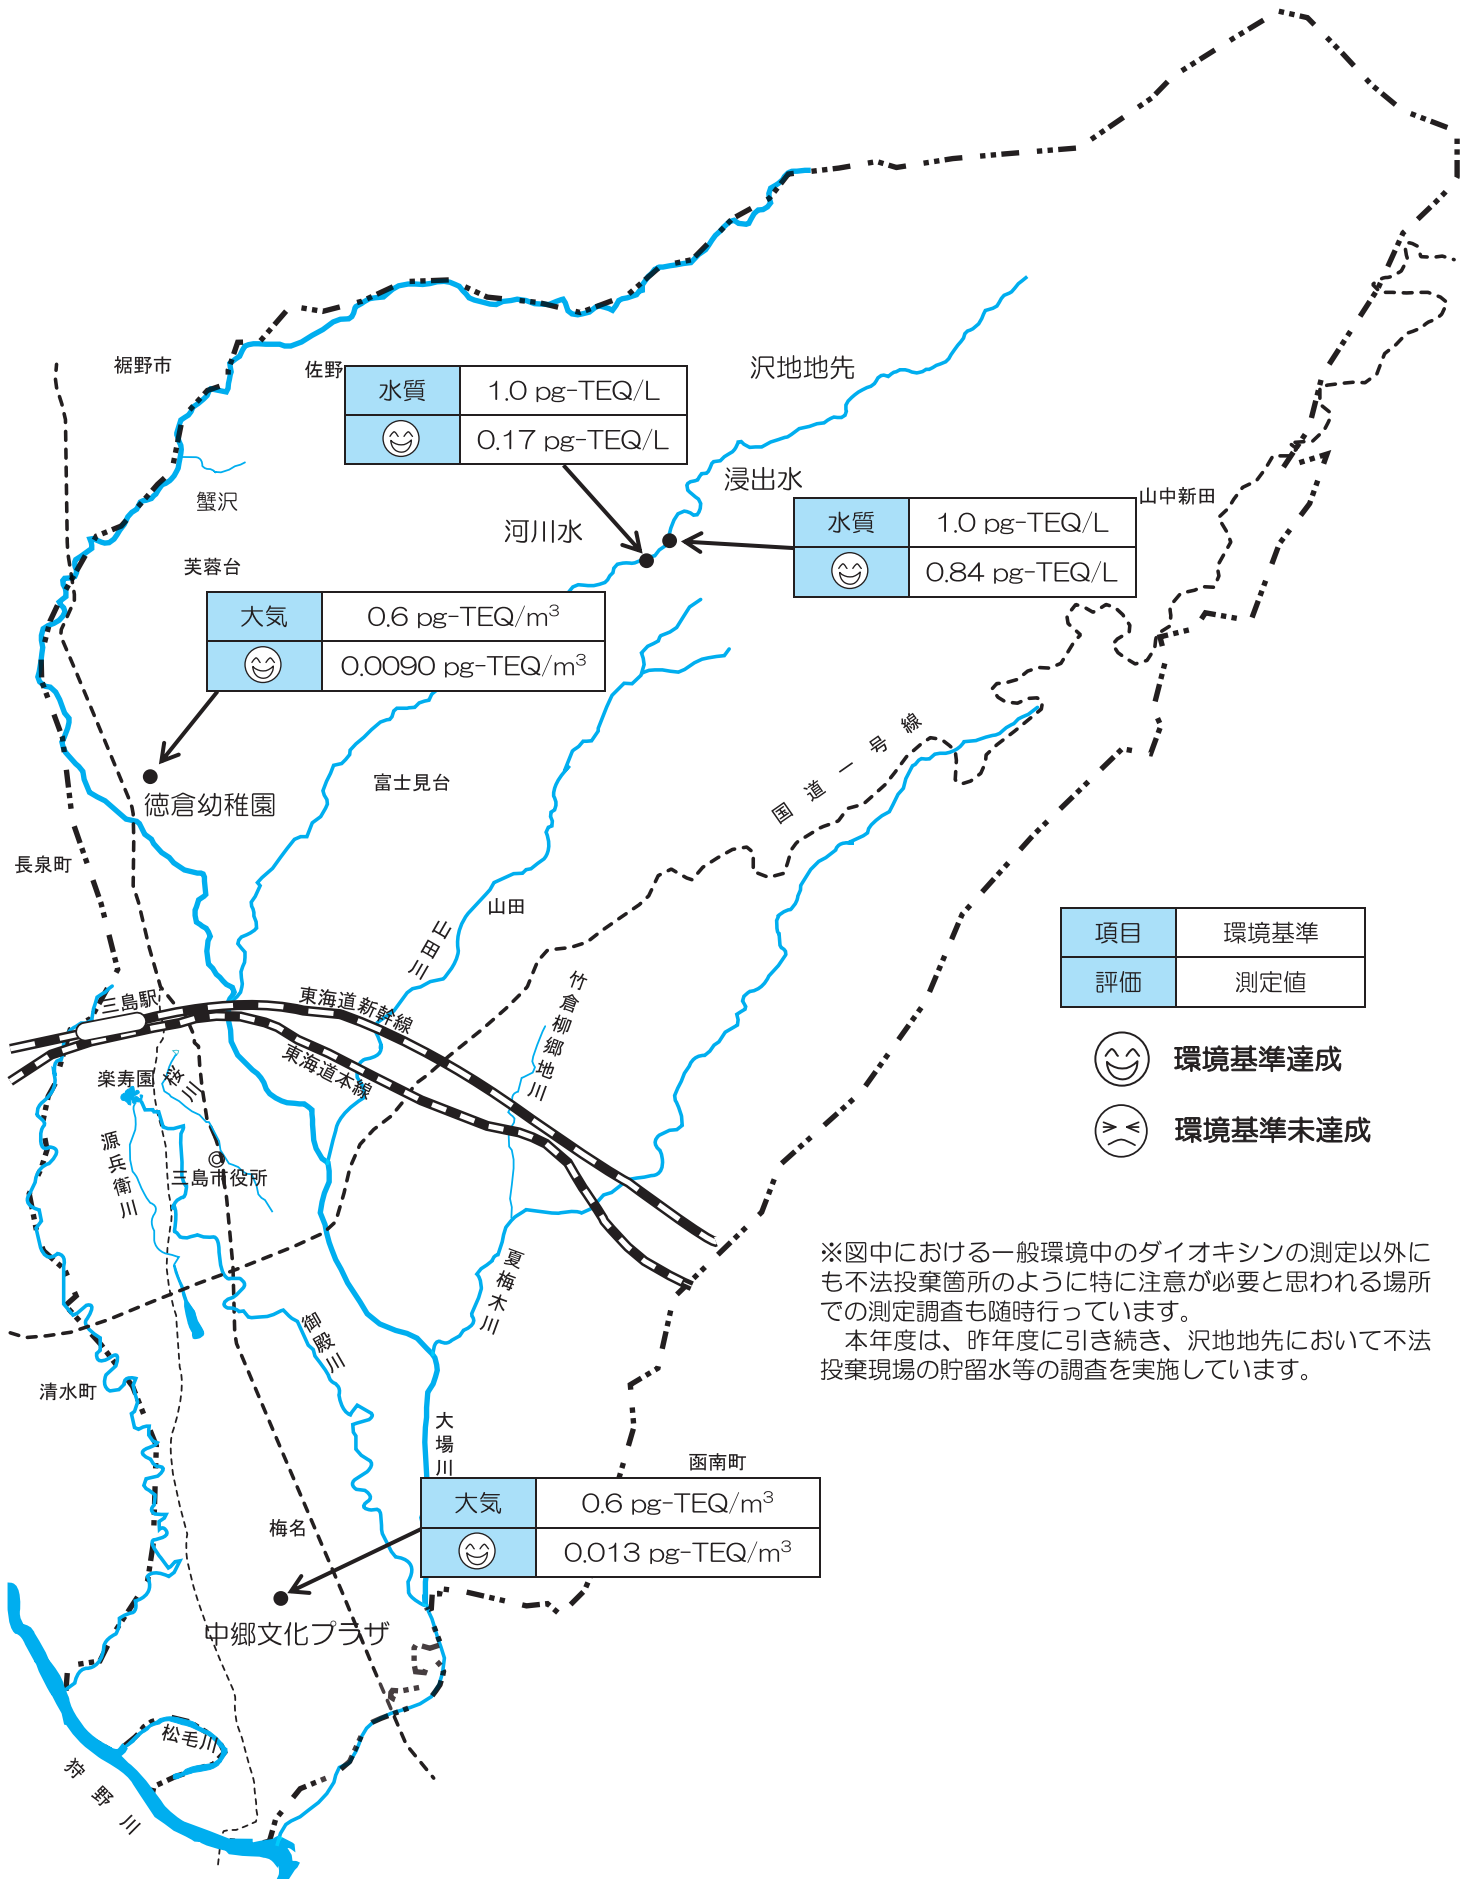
裾野市

佐野

| 水質 | 1.0 pg-TEQ/L |
|---|---|
| ☺ | 0.17 pg-TEQ/L |

沢地地先

浸出水

河川水

山中新田

| 水質 | 1.0 pg-TEQ/L |
|---|---|
| ☺ | 0.84 pg-TEQ/L |

蟹沢

芙蓉台

| 大気 | 0.6 pg-TEQ/m$^3$ |
|---|---|
| ☺ | 0.0090 pg-TEQ/m$^3$ |

徳倉幼稚園

富士見台

国道一号線

長泉町

山田

山田川

竹倉柳郷地川

三島駅

東海道新幹線

東海道本線

楽寿園

桜川

源兵衛川

三島市役所

| 項目 | 環境基準 |
|---|---|
| 評価 | 測定値 |

環境基準達成

環境基準未達成

夏梅木川

御殿川

※図中における一般環境中のダイオキシンの測定以外にも不法投棄箇所のように特に注意が必要と思われる場所での測定調査も随時行っています。
　本年度は、昨年度に引き続き、沢地地先において不法投棄現場の貯留水等の調査を実施しています。

清水町

大場川

函南町

| 大気 | 0.6 pg-TEQ/m$^3$ |
|---|---|
| ☺ | 0.013 pg-TEQ/m$^3$ |

梅名

中郷文化プラザ

松毛川

狩野川